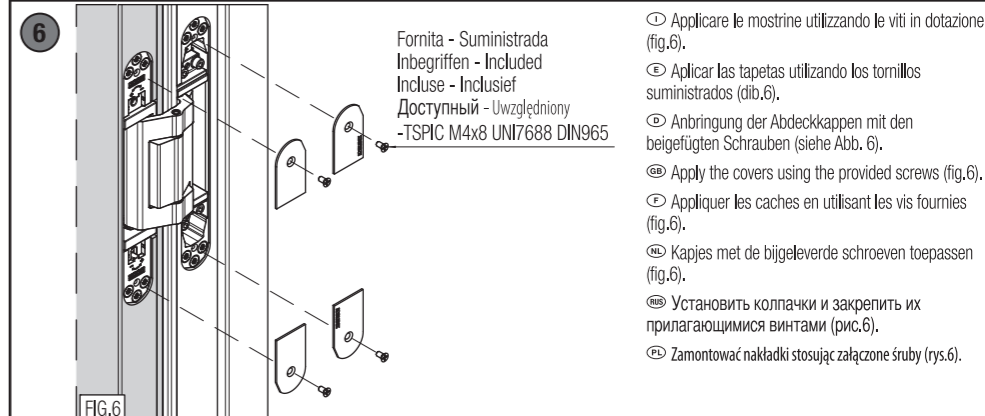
6

Fornita - Suministrada
Inbegriffen - Included
Incluse - Inclusief
Доступный - Uwzględniony
-TSPIC M4x8 UNI7688 DIN965

FIG.6

Ⓘ Applicare le mostrine utilizzando le viti in dotazione (fig.6).

Ⓔ Aplicar las tapetas utilizando los tornillos suministrados (dib.6).

Ⓓ Anbringung der Abdeckkappen mit den beigefügten Schrauben (siehe Abb. 6).

GB Apply the covers using the provided screws (fig.6).

Ⓕ Appliquer les caches en utilisant les vis fournies (fig.6).

NL Kapjes met de bijgeleverde schroeven toepassen (fig.6).

RUS Установить колпачки и закрепить их прилагающимися винтами (рис.6).

PL Zamontować nakładki stosując załączone śruby (rys.6).